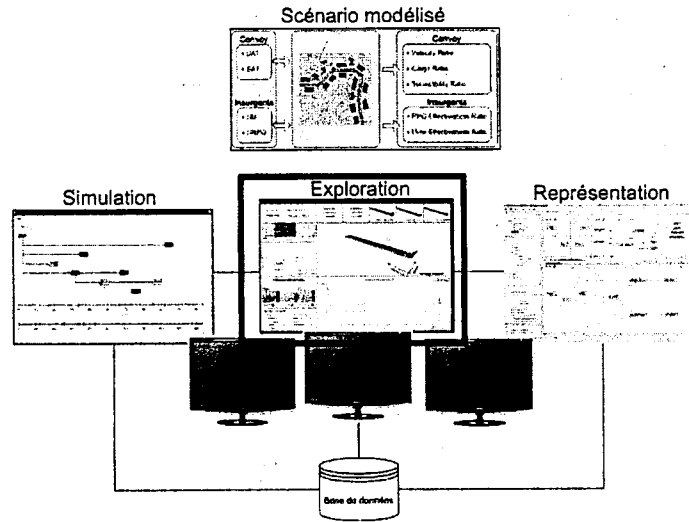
Scénario modélisé

Convoy

• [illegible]

• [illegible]

Insurgents

• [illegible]

• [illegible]

Convoy

• Velocity Ratio

• Cargo Ratio

• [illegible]

Insurgents

• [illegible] Effectiveness Ratio

• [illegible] Effectiveness Ratio

Simulation

Exploration

Représentation

Base de données